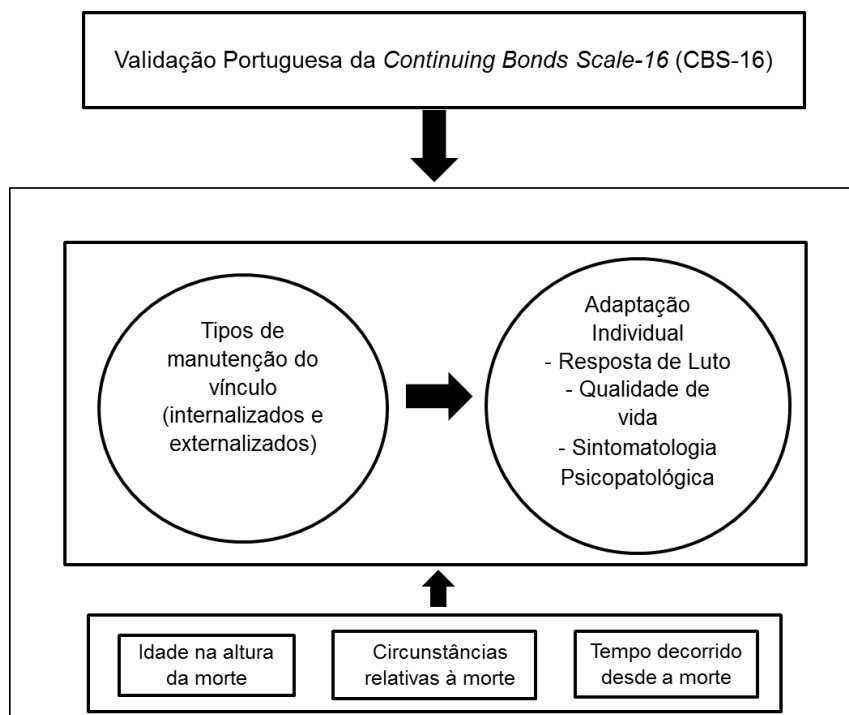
Validação Portuguesa da Continuing Bonds Scale-16 (CBS-16)

Tipos de manutenção do vínculo (internalizados e externalizados)

Adaptação Individual
- Resposta de Luto
- Qualidade de vida
- Sintomatologia Psicopatológica

Idade na altura da morte

Circunstâncias relativas à morte

Tempo decorrido desde a morte